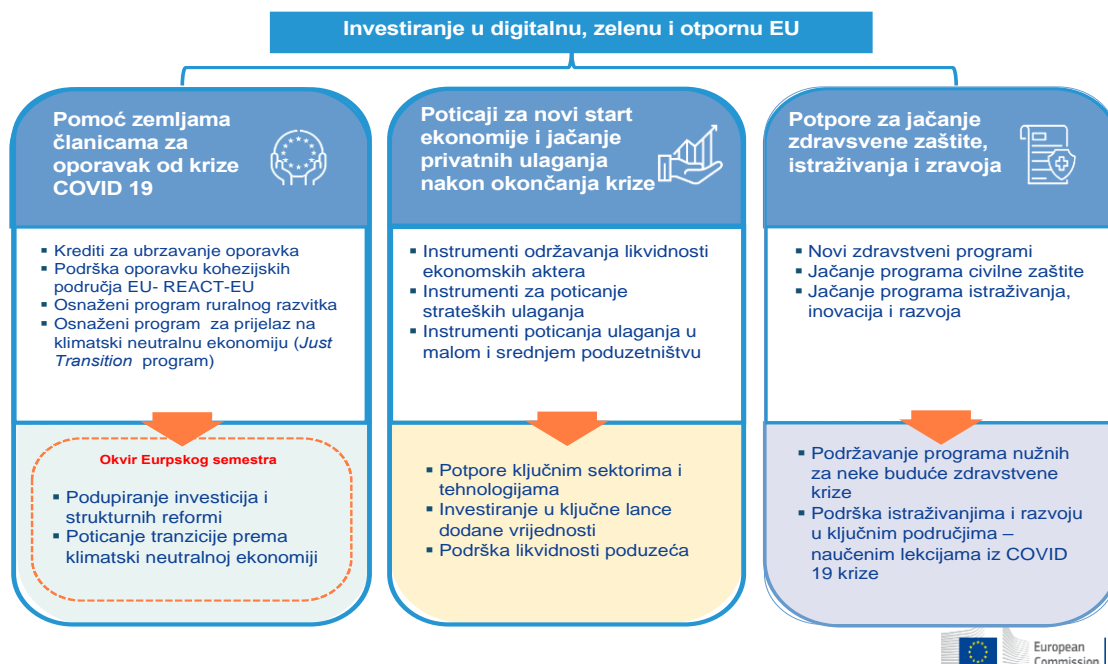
Investiranje u digitalnu, zelenu i otpornu EU

Pomoć zemljama članicama za oporavak od krize COVID 19

- Krediti za ubrzavanje oporavka
- Podrška oporavku kohezijskih područja EU- REACT-EU
- Osnaženi program ruralnog razvitka
- Osnaženi program za prijelaz na klimatski neutralnu ekonomiju (*Just Transition* program)

Okvir Eurpskog semestra

- Podupiranje investicija i strukturnih reformi
- Poticanje tranzicije prema klimatski neutralnoj ekonomiji

Poticaji za novi start ekonomije i jačanje privatnih ulaganja nakon okončanja krize

- Instrumenti održavanja likvidnosti ekonomskih aktera
- Instrumenti za poticanje strateških ulaganja
- Instrumenti poticanja ulaganja u malom i srednjem poduzetništvu

- Potpore ključnim sektorima i tehnologijama
- Investiranje u ključne lance dodane vrijednosti
- Podrška likvidnosti poduzeća

Potpore za jačanje zdravsvene zaštite, istraživanja i zravoja

- Novi zdravstveni programi
- Jačanje programa civilne zaštite
- Jačanje programa istraživanja, inovacija i razvoja

- Podržavanje programa nužnih za neke buduće zdravstvene krize
- Podrška istraživanjima i razvoju u ključnim područjima – naučenim lekcijama iz COVID 19 krize

European Commission